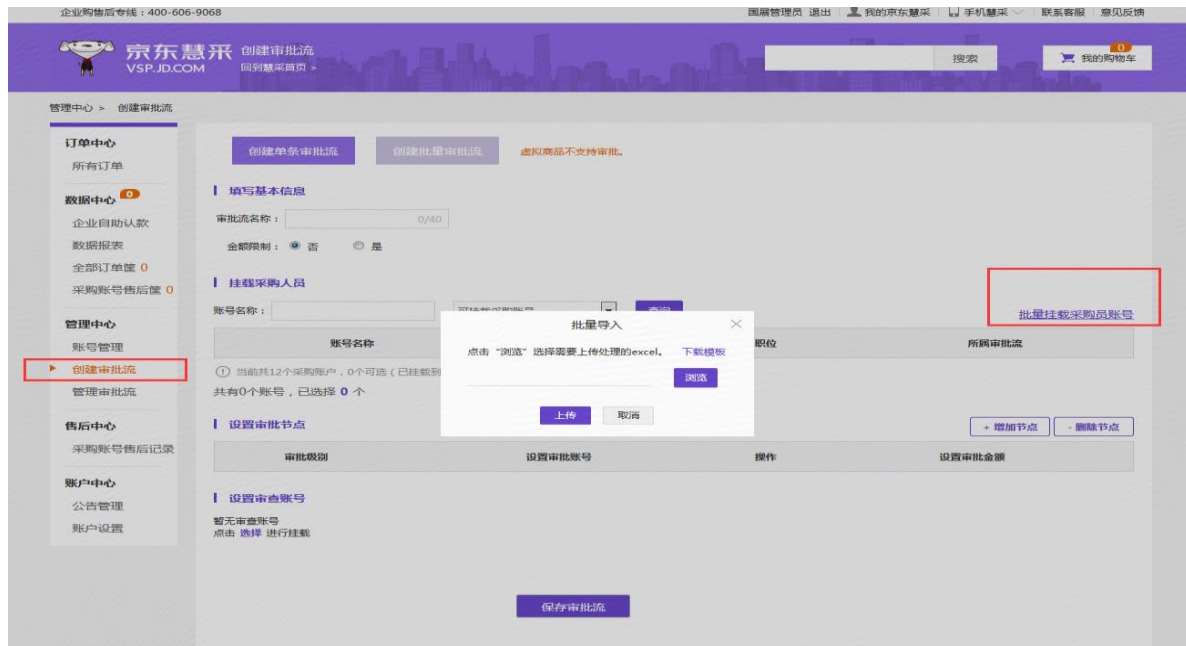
企业购售后专线：400-606-9068

国展管理员 退出 | 我的京东慧采 | 手机慧采 | 联系客服 | 意见反馈

京东慧采 VSP.JD.COM 创建审批流 回到慧采首页 >

搜索

0 我的购物车

管理中心 > 创建审批流

订单中心
所有订单

数据中心 0
企业自助认款
数据报表
全部订单筐 0
采购账号售后筐 0

管理中心
账号管理
创建审批流
管理审批流

售后中心
采购账号售后记录

账户中心
公告管理
账户设置

创建单条审批流 创建批量审批流 虚拟商品不支持审批。

填写基本信息

审批流名称： 0/40

金额限制： 否 是

挂载采购人员

账号名称： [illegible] 查询

批量挂载采购员账号

| 账号名称 | 职位 | 所属审批流 |
|---|---|---|

当前共12个采购账户，0个可选（已挂载到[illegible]

共有0个账号，已选择 0 个

批量导入

点击“浏览”选择需要上传处理的excel。 下载模板

浏览

上传 取消

设置审批节点

+ 增加节点 - 删除节点

| 审批级别 | 设置审批账号 | 操作 | 设置审批金额 |
|---|---|---|---|

设置审查账号

暂无审查账号
点击 选择 进行挂载

保存审批流